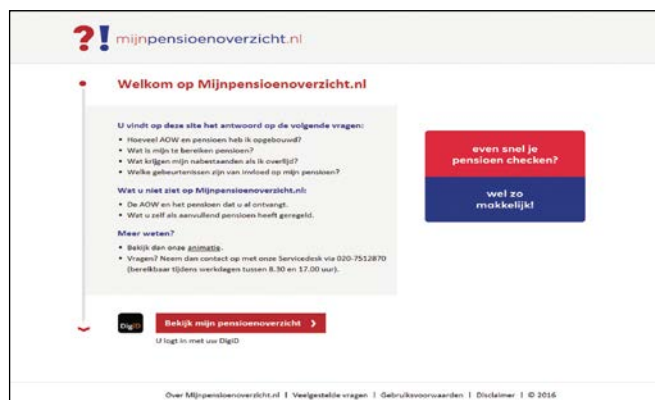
?! mijnpensioenoverzicht.nl

Welkom op Mijnpensioenoverzicht.nl

U vindt op deze site het antwoord op de volgende vragen:
• Hoeveel AOW en pensioen heb ik opgebouwd?
• Wat is mijn te bereiken pensioen?
• Wat krijgen mijn nabestaanden als ik overlijd?
• Welke gebeurtenissen zijn van invloed op mijn pensioen?

Wat u niet ziet op Mijnpensioenoverzicht.nl:
• De AOW en het pensioen dat u al ontvangt.
• Wat u zelf als aanvullend pensioen heeft geregeld.

Meer weten?
• Bekijk dan onze animatie.
• Vragen? Neem dan contact op met onze Servicedesk via 020-7512870 (bereikbaar tijdens werkdagen tussen 8.30 en 17.00 uur).

even snel je pensioen checken?

wel zo makkelijk!

DigiD

Bekijk mijn pensioenoverzicht ›

U logt in met uw DigiD

Over Mijnpensioenoverzicht.nl | Veelgestelde vragen | Gebruiksvoorwaarden | Disclaimer | © 2016